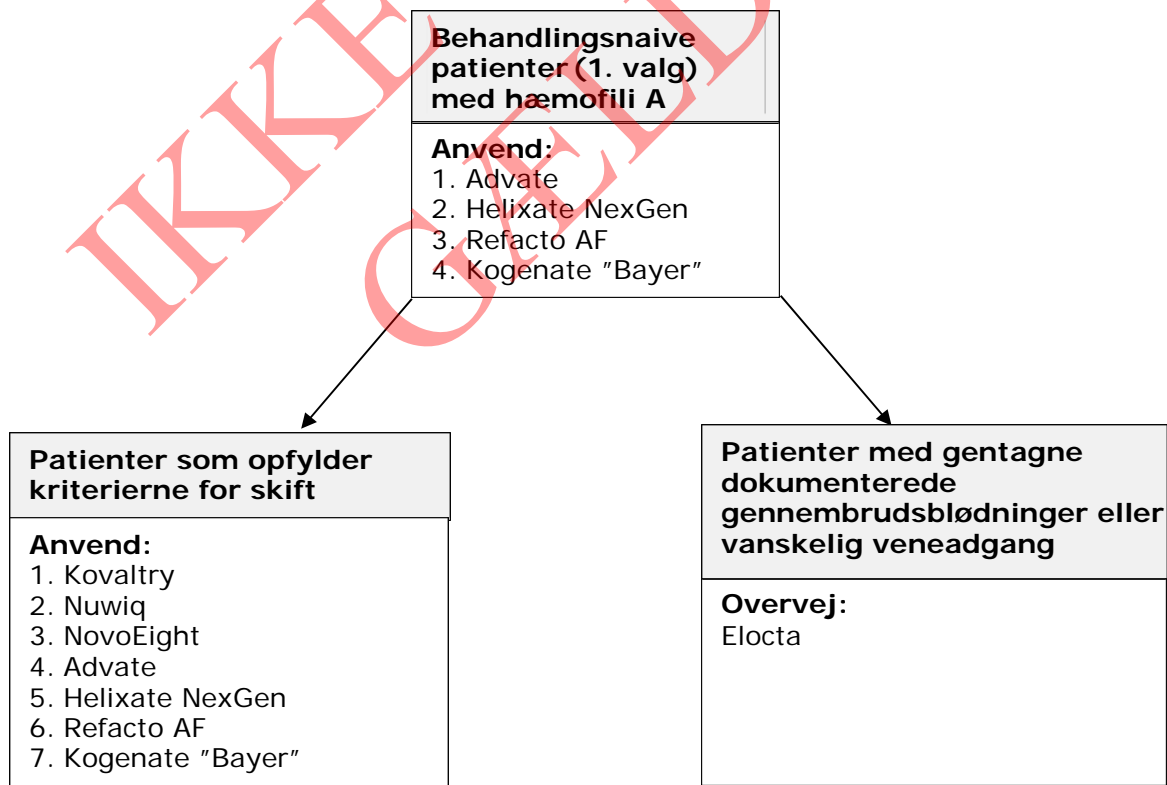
IKKE GÆLDENDE

Behandlingsnaive patienter (1. valg) med hæmofili A

Anvend:
1. Advate
2. Helixate NexGen
3. Refacto AF
4. Kogenate "Bayer"

Patienter som opfylder kriterierne for skift

Anvend:
1. Kovaltry
2. Nuwiq
3. NovoEight
4. Advate
5. Helixate NexGen
6. Refacto AF
7. Kogenate "Bayer"

Patienter med gentagne dokumenterede gennembrudsblødninger eller vanskelig veneadgang

Overvej:
Elocta